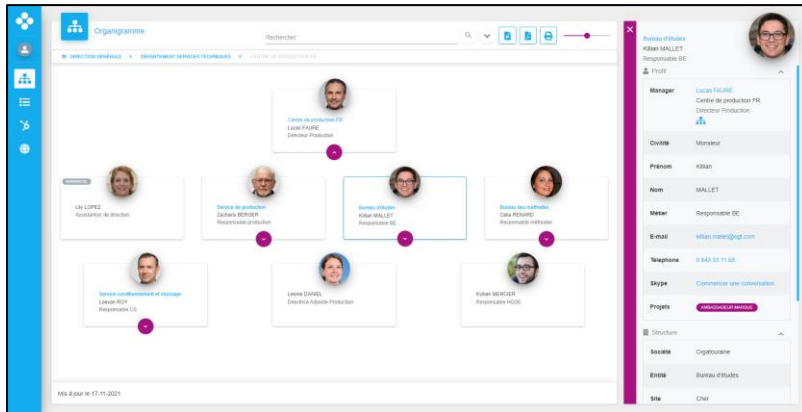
Organigramme

Rechercher

DIRECTION GÉNÉRALE > DÉPARTEMENT SERVICES TECHNIQUES > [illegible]

Centre de production FR
Lucas FAURE
Directeur Production

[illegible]
Lily LOPEZ
Assistante de direction

Service de production
Zacharie BERGER
Responsable production

Bureau d'études
Killian MALLET
Responsable BE

Bureau des méthodes
Celia RENARD
Responsable méthodes

Service conditionnement et stockage
Liavan ROY
Responsable CS

Leonie DANIEL
Directrice Adjointe Production

Kylian MERCIER
Responsable HQSE

Mis à jour le 17-11-2021

Bureau d'études
Killian MALLET
Responsable BE

Profil

| | |
|---|---|
| Manager | Lucas FAURE Centre de production FR Directeur Production |
| Civilité | Monsieur |
| Prénom | Killian |
| Nom | MALLET |
| Métier | Responsable BE |
| E-mail | killian.mallet@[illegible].com |
| Telephone | 0 643 33 11 68 |
| Skype | Commencer une conversation |
| Projets | AMBASSADEUR MARQUE |

Structure

| | |
|---|---|
| Société | Orgatouraine |
| Entité | Bureau d'études |
| Site | Cher |